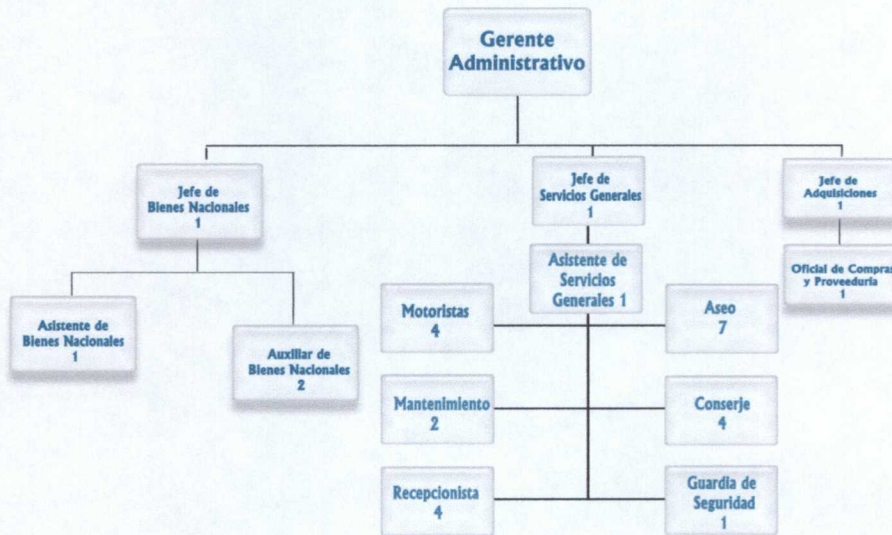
Gerente Administrativo

Jefe de Bienes Nacionales 1

Jefe de Servicios Generales 1

Jefe de Adquisiciones 1

Asistente de Servicios Generales 1

Oficial de Compras y Proveeduría 1

Asistente de Bienes Nacionales 1

Auxiliar de Bienes Nacionales 2

Motoristas 4

Aseo 7

Mantenimiento 2

Conserje 4

Recepcionista 4

Guardia de Seguridad 1